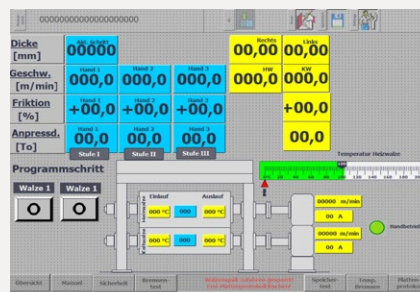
00000000000000000000

Dicke [mm]
Akt. Schritt
00000
Rechts
00,00
Links
00,00

Geschw. [m/min]
Hand 1
000,0
Hand 2
000,0
Hand 3
000,0
HW
000,0
KW
000,0

Friktion [%]
Hand 1
+00,0
Hand 2
+00,0
Hand 3
+00,0
+00,0

Anpressd. [To]
Hand 1
00,0
Hand 2
00,0
Hand 3
00,0
00,0

Stufe I
Stufe II
Stufe III

Programmschritt
Walze 1
Walze 1
O
O

Temperatur Heizwalze
100 120 140 160 180

Einlauf
Auslauf
000 °C
000
000 °C
000 °C
000
000 °C

00000 m/min
00 A
00000 m/min
00 A

Handbetrieb

Übersicht
Manuel
Sicherheit
Bremsen test
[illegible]
Speicher test
Temp. Bremsen
Plattenprotokoll